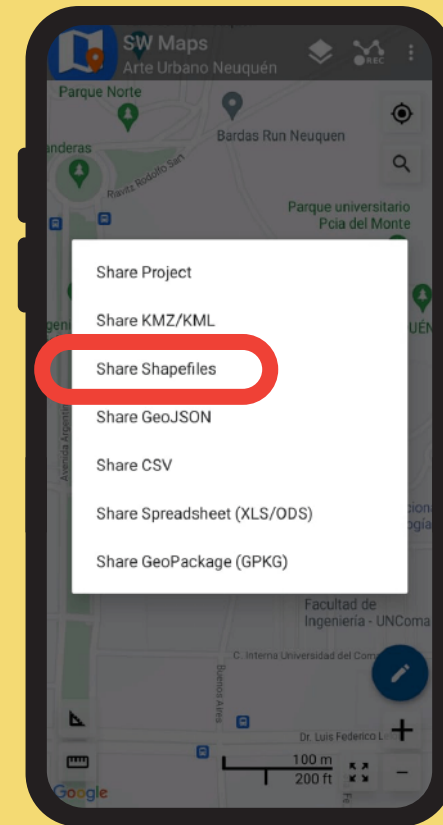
SW Maps
Arte Urbano Neuquén
REC

Parque Norte
Bardas Run Neuquen
anderas
Ravitz Rodolfo Sixt
Parque universitario Pcia del Monte
genti
UEN
Avenida Argentina

Share Project
Share KMZ/KML
Share Shapefiles
Share GeoJSON
Share CSV
Share Spreadsheet (XLS/ODS)
Share GeoPackage (GPKG)

Facultad de Ingeniería - UNComa
C. Interna Universidad del Coma
Buenos Aires
Dr. Luis Federico Le
100 m
200 ft
Google